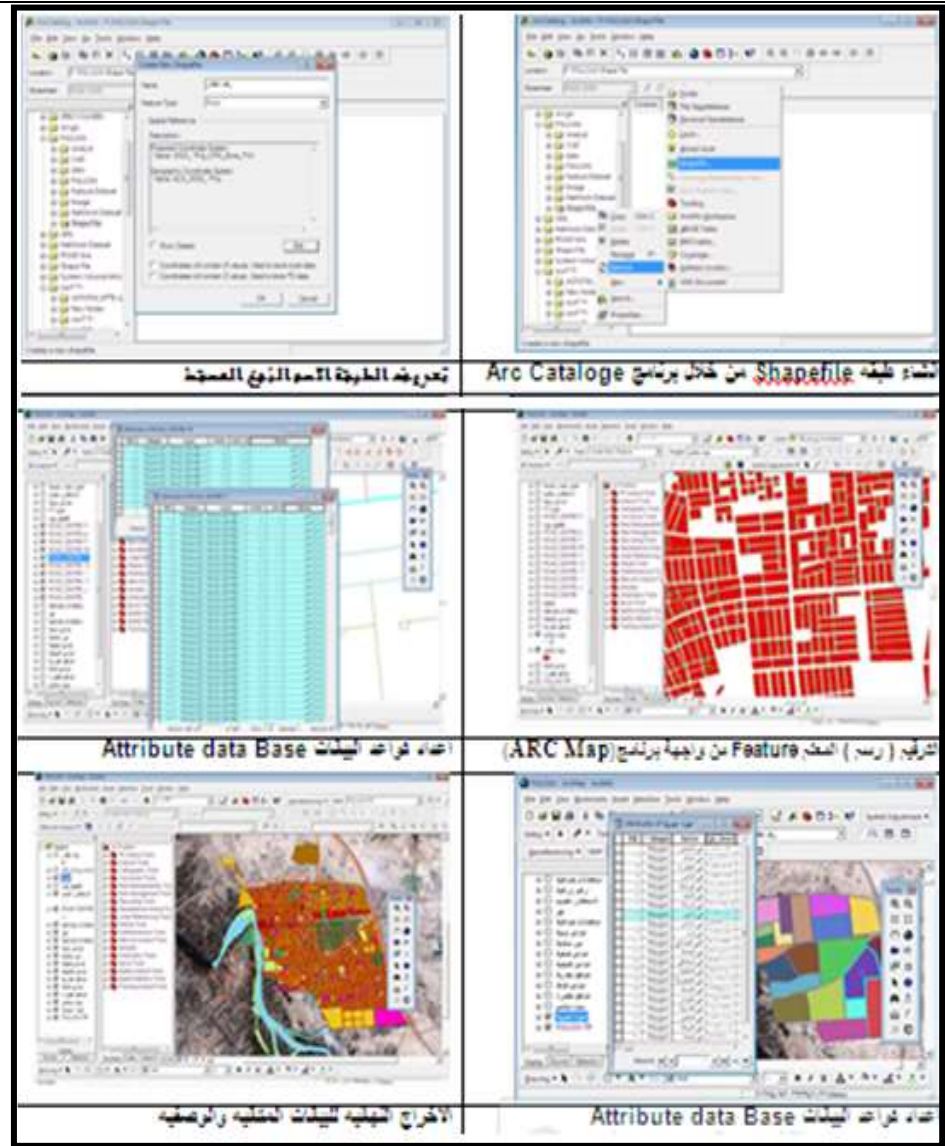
| | |
|---|---|
| تعريف الطبقة الاسم النوع المسقط | انشاء طبقه Shapefile من خلال برنامج Arc Cataloge |
| اعداد قواعد البيانات Attribute data Base | الترقيم ( رسم ) المعالم Feature من واجهة برنامج (ARC Map) |
| الاخراج النهائيه البيانات المكانيه والوصفيه | عداد قواعد البيانات Attribute data Base |